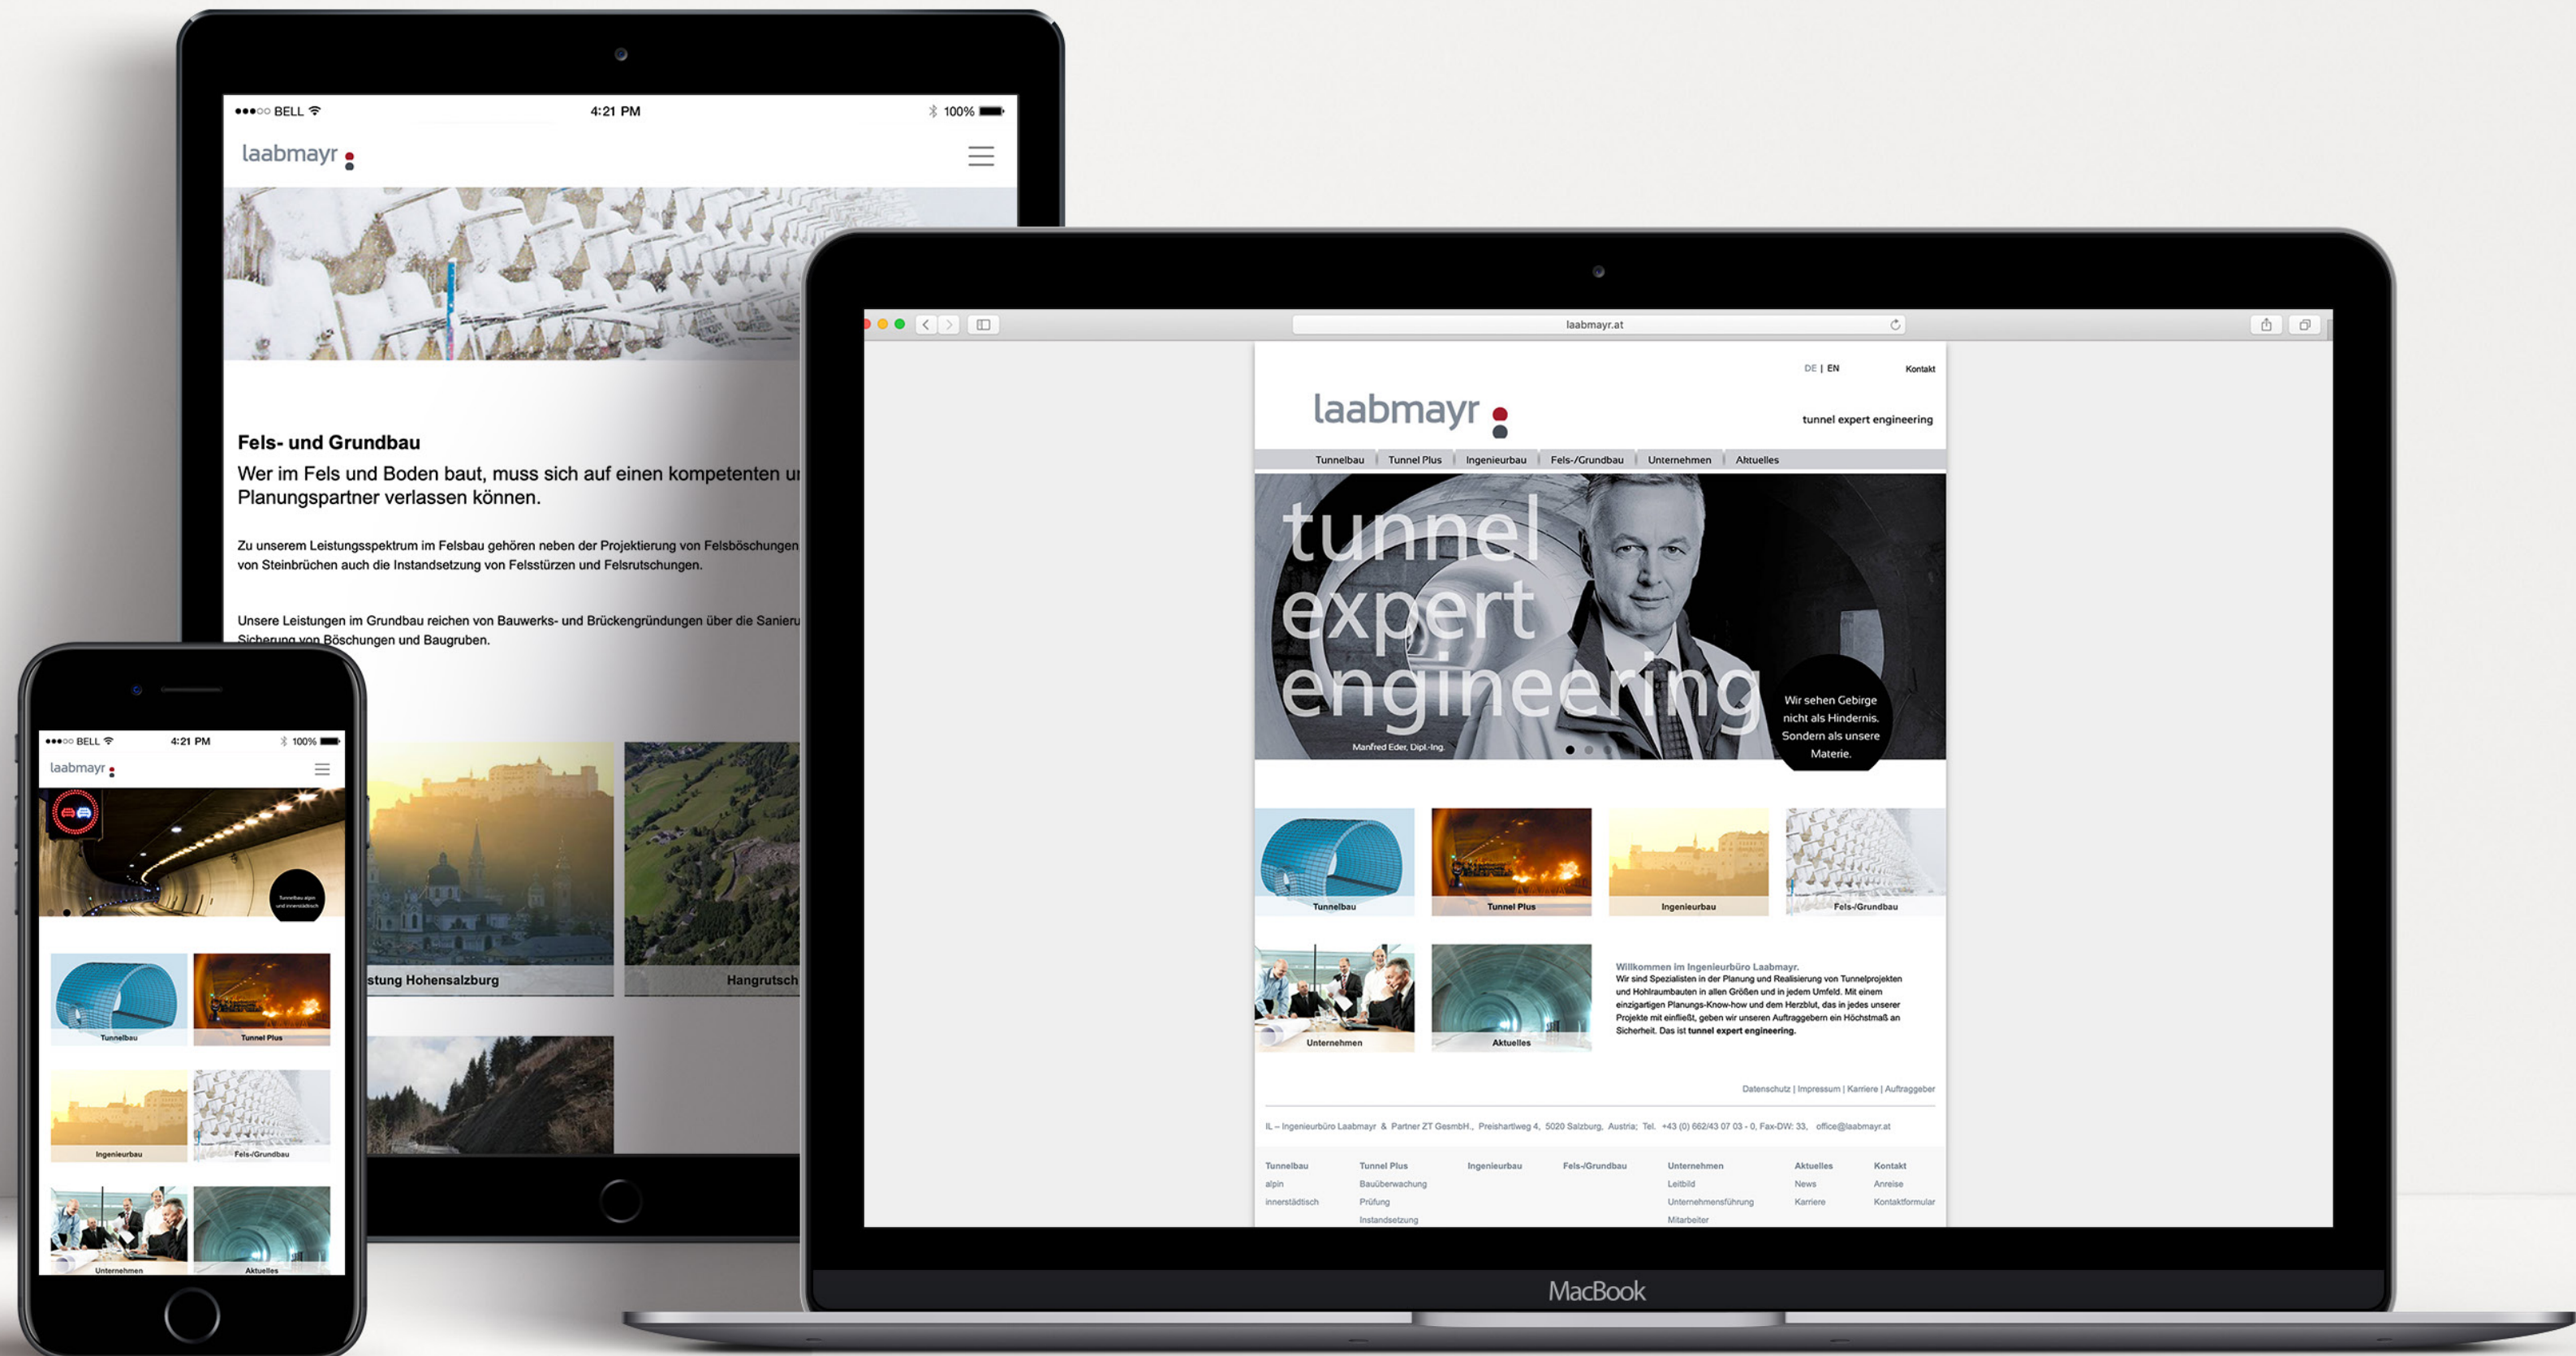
●●●○○ BELL 4:21 PM 100%

laabmayr

Fels- und Grundbau

Wer im Fels und Boden baut, muss sich auf einen kompetenten u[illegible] Planungspartner verlassen können.

Zu unserem Leistungsspektrum im Felsbau gehören neben der Projektierung von Felsböschungen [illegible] von Steinbrüchen auch die Instandsetzung von Felsstürzen und Felsrutschungen.

Unsere Leistungen im Grundbau reichen von Bauwerks- und Brückengründungen über die Sanieru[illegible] Sicherung von Böschungen und Baugruben.

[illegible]stung Hohensalzburg

Hangrutsch

●●●○○ BELL 4:21 PM 100%

laabmayr

Tunnelbau

Tunnel Plus

Ingenieurbau

Fels-/Grundbau

Unternehmen

Aktuelles

laabmayr.at

DE | EN Kontakt

laabmayr

tunnel expert engineering

Tunnelbau | Tunnel Plus | Ingenieurbau | Fels-/Grundbau | Unternehmen | Aktuelles

tunnel expert engineering

Manfred Eder, Dipl.-Ing.

Wir sehen Gebirge nicht als Hindernis. Sondern als unsere Materie.

Tunnelbau

Tunnel Plus

Ingenieurbau

Fels-/Grundbau

Unternehmen

Aktuelles

Willkommen im Ingenieurbüro Laabmayr.
Wir sind Spezialisten in der Planung und Realisierung von Tunnelprojekten und Hohlraumbauten in allen Größen und in jedem Umfeld. Mit einem einzigartigen Planungs-Know-how und dem Herzblut, das in jedes unserer Projekte mit einfließt, geben wir unseren Auftraggebern ein Höchstmaß an Sicherheit. Das ist tunnel expert engineering.

Datenschutz | Impressum | Karriere | Auftraggeber

IL – Ingenieurbüro Laabmayr & Partner ZT GesmbH., Preishartlweg 4, 5020 Salzburg, Austria; Tel. +43 (0) 662/43 07 03 - 0, Fax-DW: 33, office@laabmayr.at

| Tunnelbau | Tunnel Plus | Ingenieurbau | Fels-/Grundbau | Unternehmen | Aktuelles | Kontakt |
|---|---|---|---|---|---|---|
| alpin | Bauüberwachung | | | Leitbild | News | Anreise |
| innerstädtisch | Prüfung | | | Unternehmensführung | Karriere | Kontaktformular |
| | Instandsetzung | | | Mitarbeiter | | |

MacBook